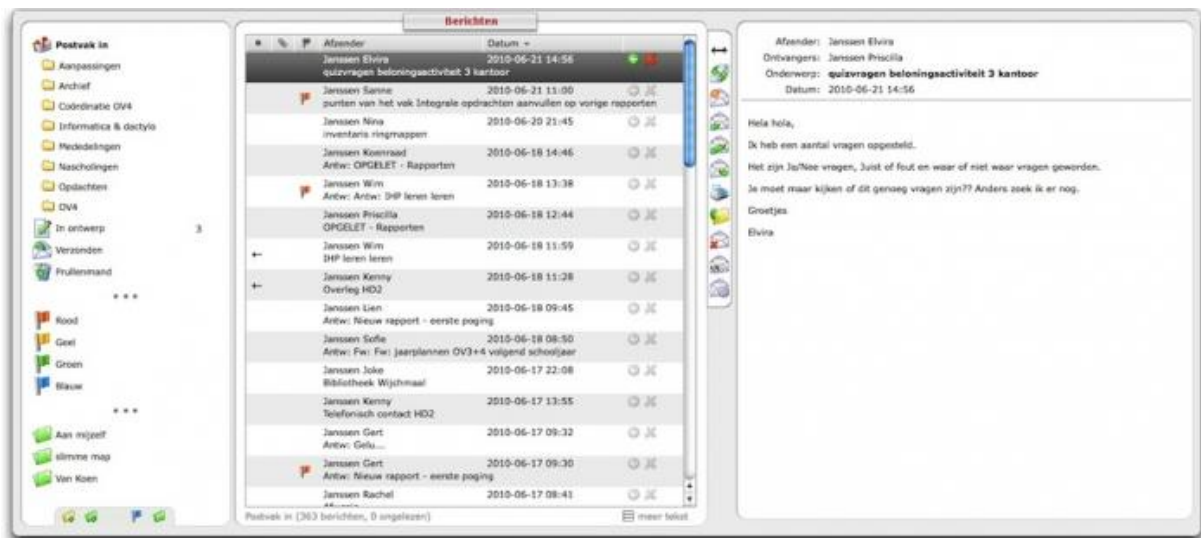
Postvak in
Aanpassingen
Archief
Coördinatie OV4
Informatica & dactylo
Mededelingen
Nascholingen
Opdrachten
OV4
In ontwerp 3
Verzonden
Prullenmand
Rood
Geel
Groen
Blauw
Aan mijzelf
slimme map
Van Koen

Berichten

| Afzender | Datum |
|---|---|
| Janssen Elvira quizvragen beloningsactiviteit 3 kantoor | 2010-06-21 14:56 |
| Janssen Sanne punten van het vak Integrale opdrachten aanvullen op vorige rapporten | 2010-06-21 11:00 |
| Janssen Nina inventaris ringmappen | 2010-06-20 21:45 |
| Janssen Koenraad Antw: OPGELET - Rapporten | 2010-06-18 14:46 |
| Janssen Wim Antw: Antw: IHP leren leren | 2010-06-18 13:38 |
| Janssen Priscilla OPGELET - Rapporten | 2010-06-18 12:44 |
| Janssen Wim IHP leren leren | 2010-06-18 11:59 |
| Janssen Kenny Overleg HD2 | 2010-06-18 11:28 |
| Janssen Lien Antw: Nieuw rapport - eerste poging | 2010-06-18 09:45 |
| Janssen Sofie Antw: Fw: Fw: jaarplannen OV3+4 volgend schooljaar | 2010-06-18 08:50 |
| Janssen Joke Bibliotheek Wijchmaal | 2010-06-17 22:08 |
| Janssen Kenny Telefonisch contact HD2 | 2010-06-17 13:55 |
| Janssen Gert Antw: Gelu... | 2010-06-17 09:32 |
| Janssen Gert Antw: Nieuw rapport - eerste poging | 2010-06-17 09:30 |
| Janssen Rachel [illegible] | 2010-06-17 08:41 |

Postvak in (363 berichten, 0 ongelezen)
meer tekst

Afzender: Janssen Elvira
Ontvangers: Janssen Priscilla
Onderwerp: quizvragen beloningsactiviteit 3 kantoor
Datum: 2010-06-21 14:56

Hela hola,

Ik heb een aantal vragen opgesteld.

Het zijn Ja/Nee vragen, Juist of fout en waar of niet waar vragen geworden.

Je moet maar kijken of dit genoeg vragen zijn?? Anders zoek ik er nog.

Groetjes

Elvira